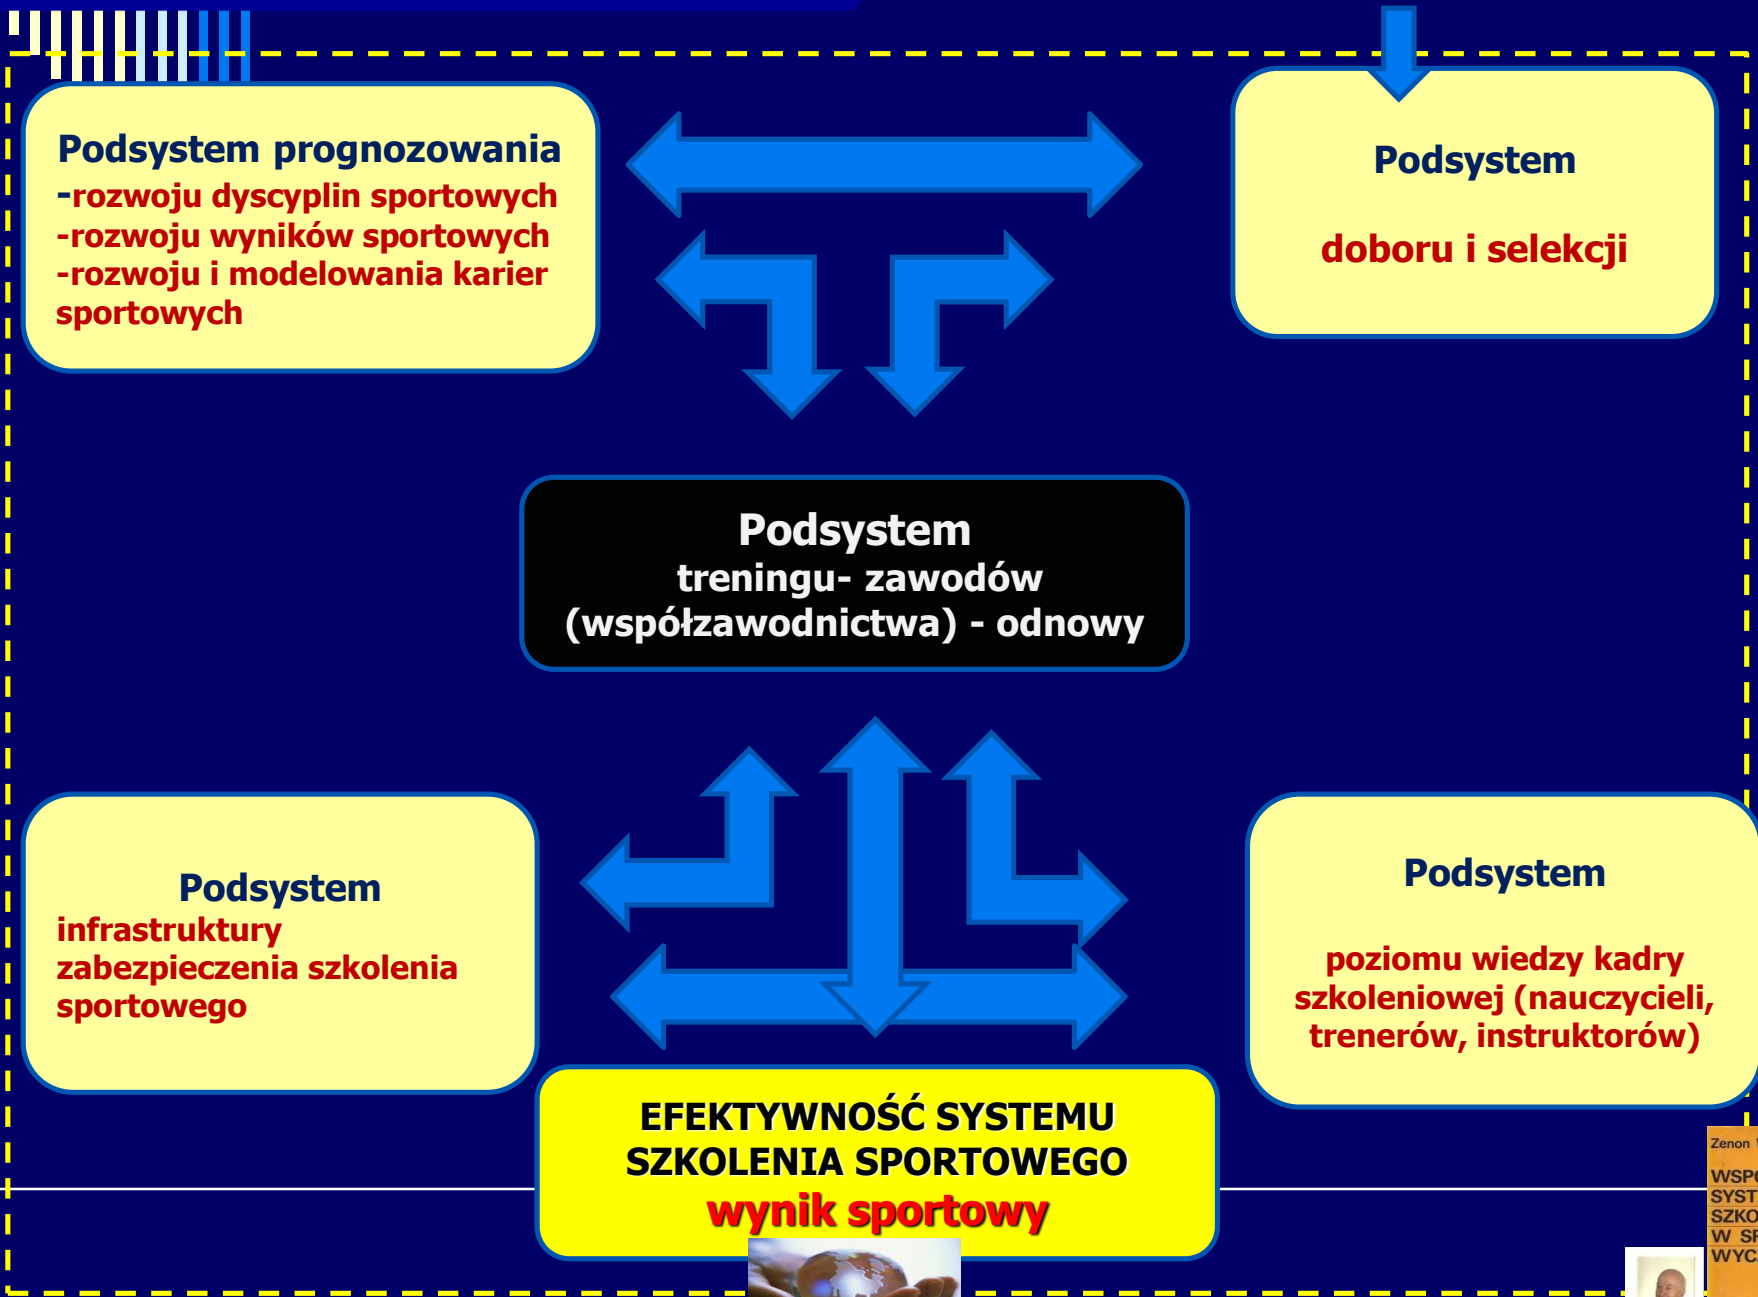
Podsystem prognozowania
-rozwoju dyscyplin sportowych
-rozwoju wyników sportowych
-rozwoju i modelowania karier sportowych

Podsystem

doboru i selekcji

Podsystem
treningu- zawodów
(współzawodnictwa) - odnowy

Podsystem
infrastruktury zabezpieczenia szkolenia sportowego

Podsystem

poziomu wiedzy kadry szkoleniowej (nauczycieli, trenerów, instruktorów)

EFEKTYWNOŚĆ SYSTEMU SZKOLENIA SPORTOWEGO
wynik sportowy

Zenon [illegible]
WSP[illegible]
SYST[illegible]
SZKO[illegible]
W SP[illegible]
WYC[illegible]